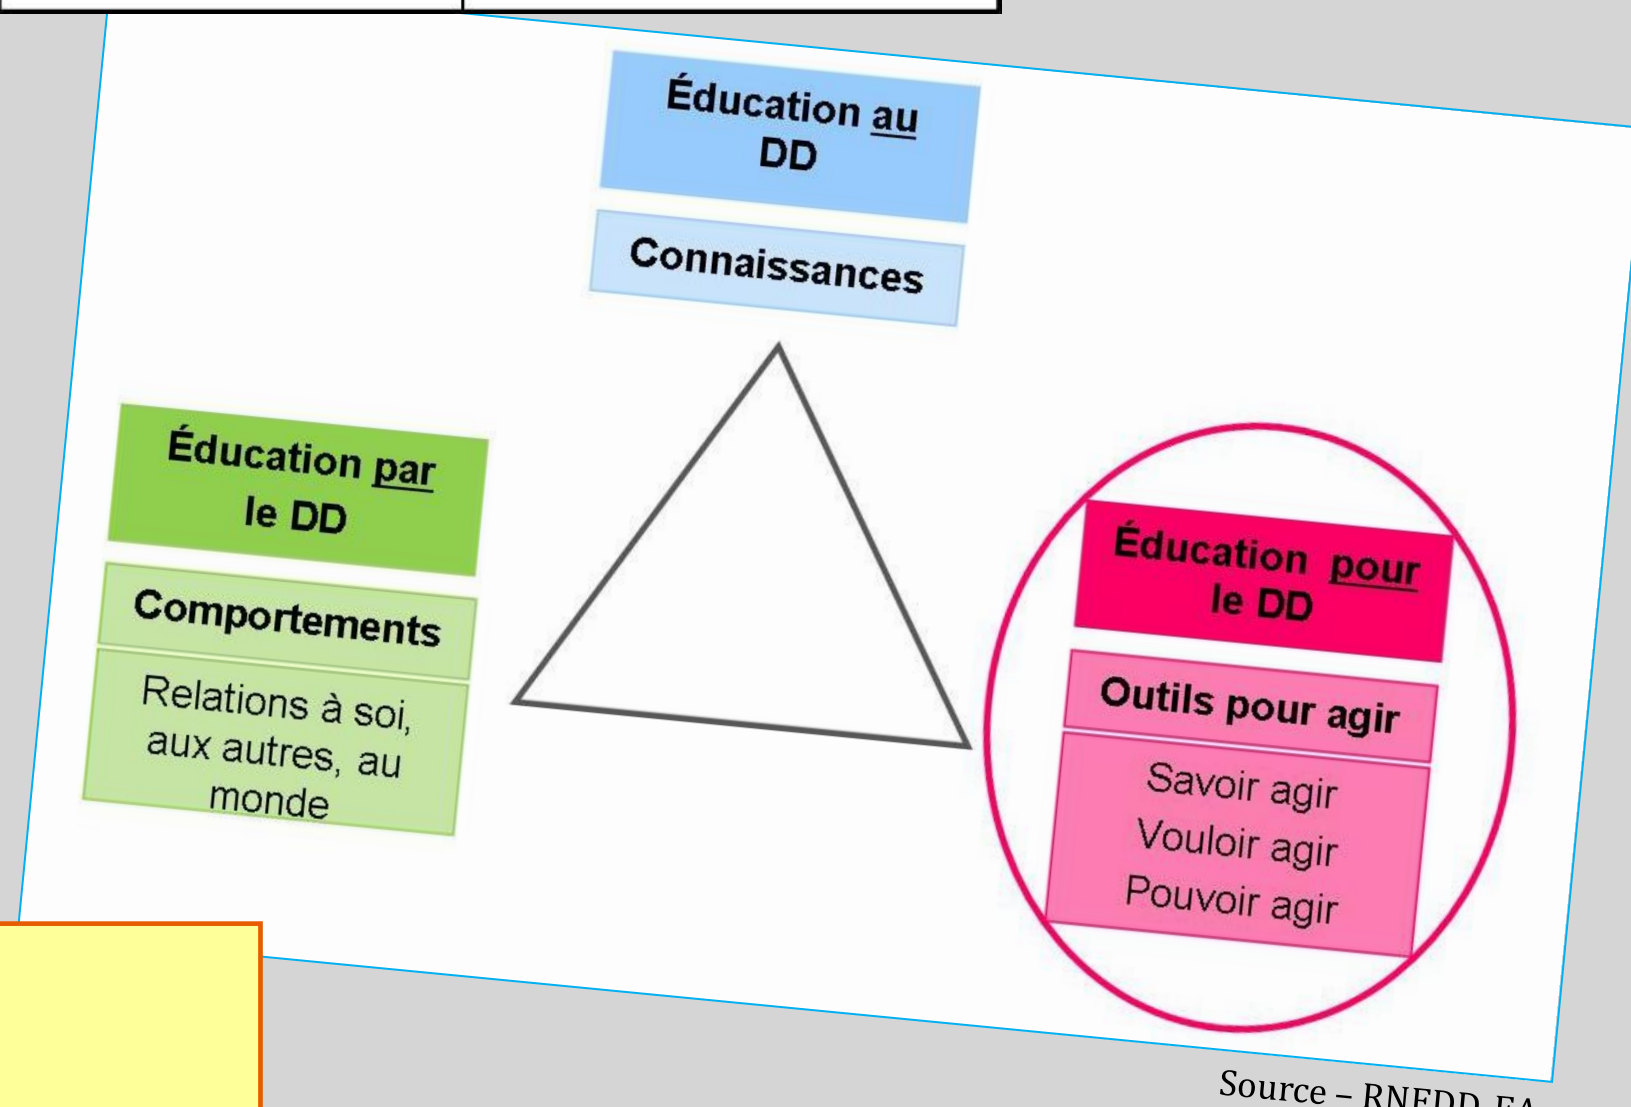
Éducation au DD

Connaissances

Éducation par le DD

Comportements

Relations à soi, aux autres, au monde

Éducation pour le DD

Outils pour agir

Savoir agir
Vouloir agir
Pouvoir agir

Source – RNEDD EA